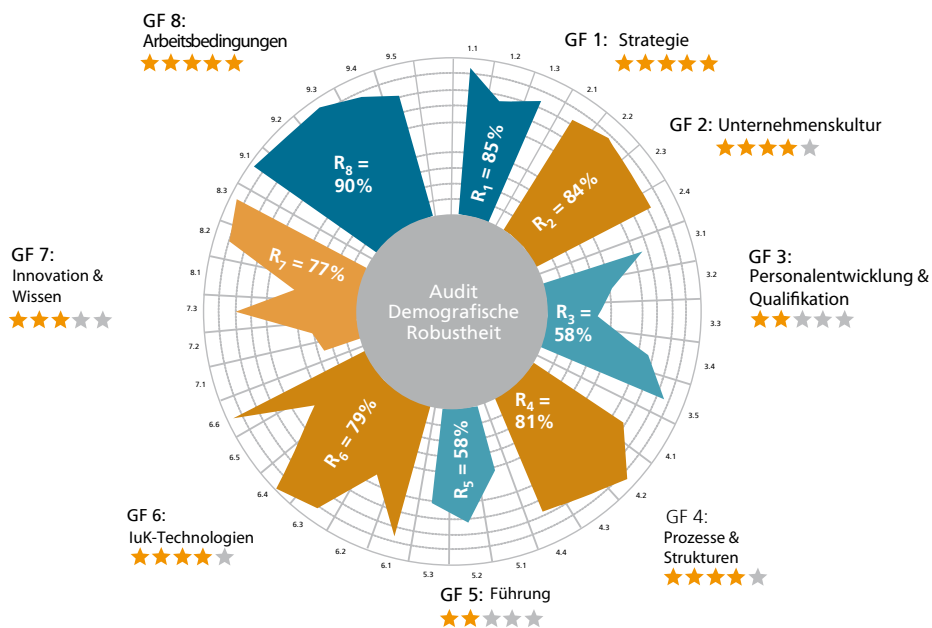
GF 8:
Arbeitsbedingungen

GF 1: Strategie

GF 2: Unternehmenskultur

GF 3:
Personalentwicklung &
Qualifikation

GF 4:
Prozesse &
Strukturen

GF 5: Führung

GF 6:
IuK-Technologien

GF 7:
Innovation &
Wissen

Audit
Demografische
Robustheit

$R_1 = 85\%$
$R_2 = 84\%$
$R_3 = 58\%$
$R_4 = 81\%$
$R_5 = 58\%$
$R_6 = 79\%$
$R_7 = 77\%$
$R_8 = 90\%$

1.1 1.2 1.3 2.1 2.2 2.3 2.4 3.1 3.2 3.3 3.4 3.5 4.1 4.2 4.3 4.4 5.1 5.2 5.3 6.1 6.2 6.3 6.4 6.5 6.6 7.1 7.2 7.3 8.1 8.2 8.3 9.1 9.2 9.3 9.4 9.5